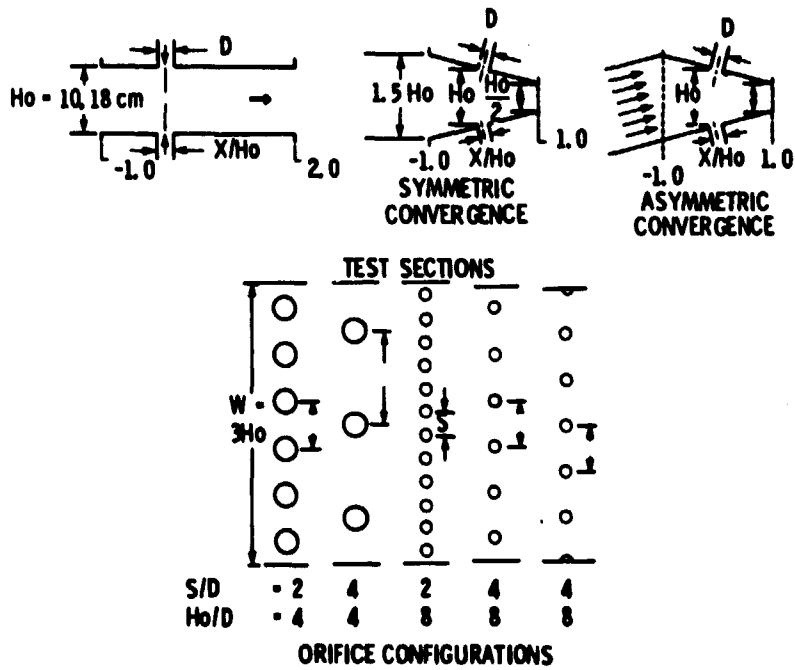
D

Ho = 10.18 cm

-1.0

X/Ho

2.0

D

1.5 Ho

Ho

$\frac{Ho}{2}$

1.0

-1.0

X/Ho

SYMMETRIC CONVERGENCE

D

Ho

-1.0

X/Ho

1.0

ASYMMETRIC CONVERGENCE

TEST SECTIONS

W = 3Ho

S

| S/D | = 2 | 4 | 2 | 4 | 4 |
|---|---|---|---|---|---|
| Ho/D | = 4 | 4 | 8 | 8 | 8 |

ORIFICE CONFIGURATIONS